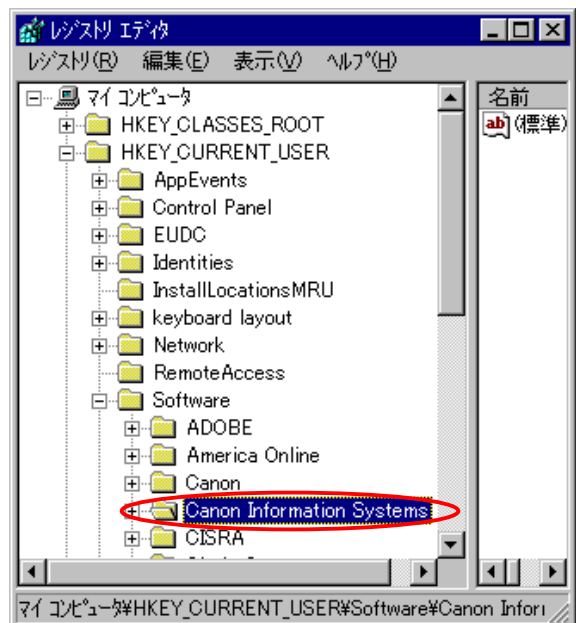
レジストリ エディタ

レジストリ(R) 編集(E) 表示(V) ヘルプ(H)

マイ コンピュータ
HKEY_CLASSES_ROOT
HKEY_CURRENT_USER
AppEvents
Control Panel
EUDC
Identities
InstallLocationsMRU
keyboard layout
Network
RemoteAccess
Software
ADOBE
America Online
Canon
Canon Information Systems
CISRA

名前
(標準)

マイ コンピュータ¥HKEY_CURRENT_USER¥Software¥Canon Infor